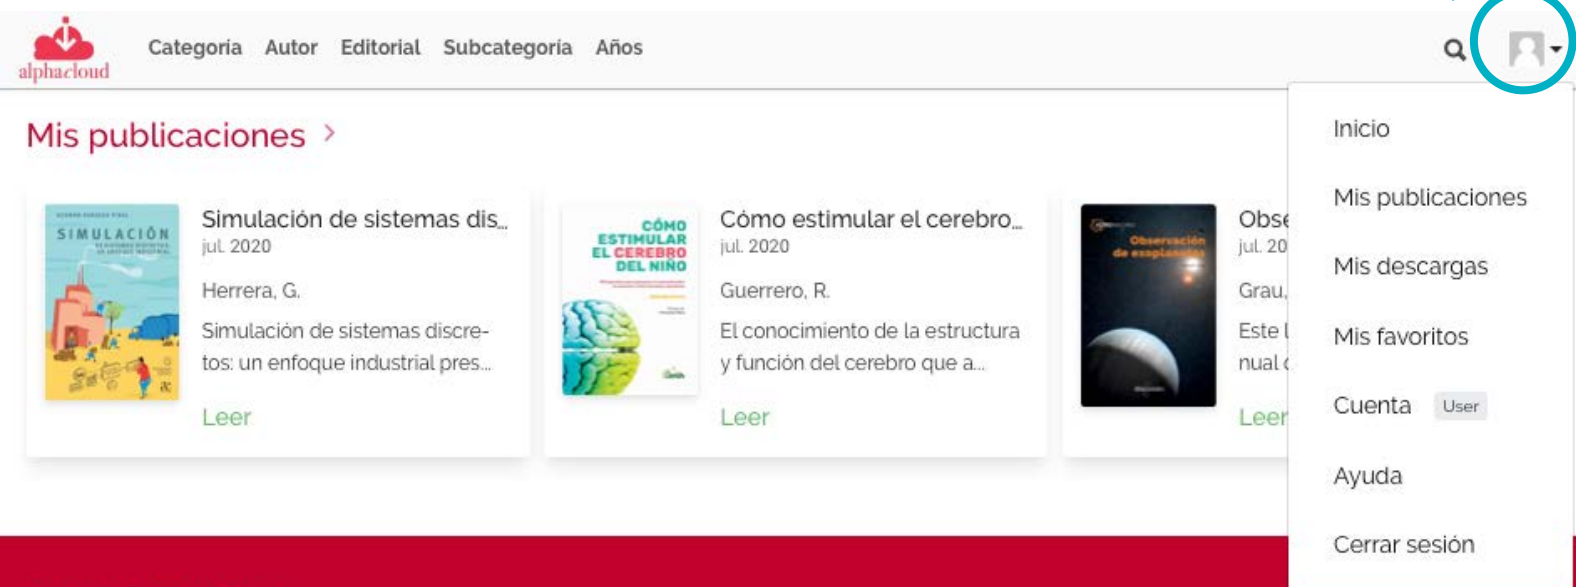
alphacloud

Categoria Autor Editorial Subcategoria Años

Mis publicaciones >

SIMULACIÓN

Simulación de sistemas dis...
jul. 2020

Herrera, G.

Simulación de sistemas discretos: un enfoque industrial pres...

Leer

CÓMO ESTIMULAR EL CEREBRO DEL NIÑO

Cómo estimular el cerebro...
jul. 2020

Guerrero, R.

El conocimiento de la estructura y función del cerebro que a...

Leer

Observación de exoplanetas

Obse
jul. 20

Grau,

Este l
nual c

Leer

Inicio

Mis publicaciones

Mis descargas

Mis favoritos

Cuenta User

Ayuda

Cerrar sesión